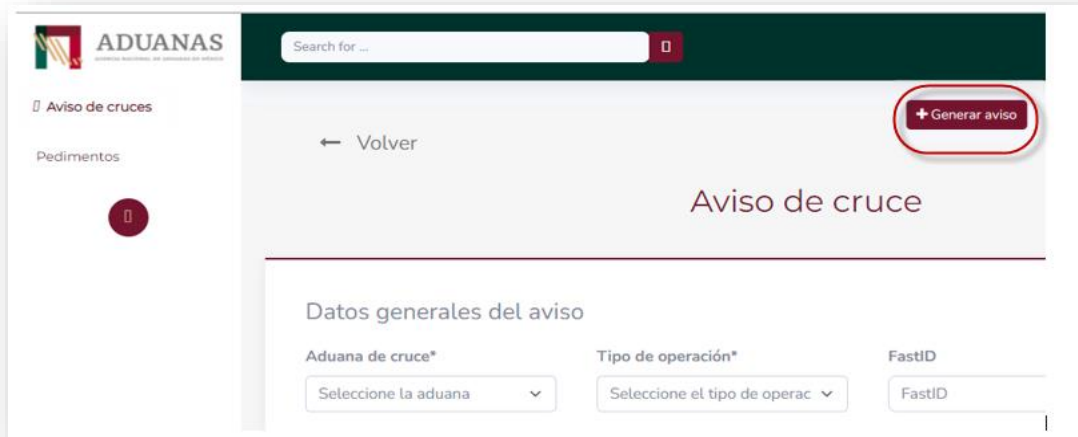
ADUANAS
AGENCIA NACIONAL DE ADUANAS DE MÉXICO

Search for ...

Aviso de cruces

Pedimentos

+ Generar aviso

← Volver

Aviso de cruce

Datos generales del aviso

Aduana de cruce*
Seleccione la aduana

Tipo de operación*
Seleccione el tipo de operac

FastID
FastID